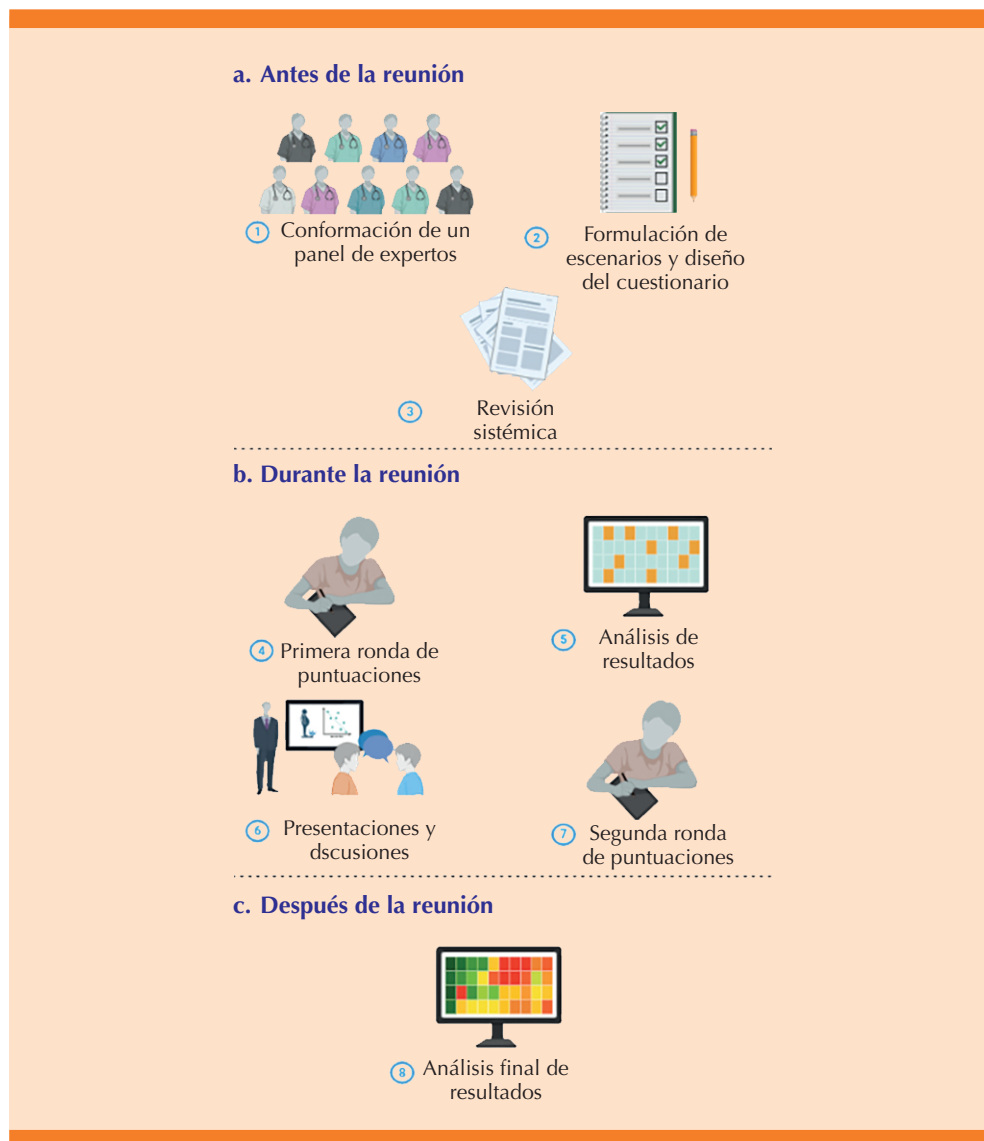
a. Antes de la reunión

1 Conformación de un panel de expertos

2 Formulación de escenarios y diseño del cuestionario

3 Revisión sistémica

b. Durante la reunión

4 Primera ronda de puntuaciones

5 Análisis de resultados

6 Presentaciones y dscusiones

7 Segunda ronda de puntuaciones

c. Después de la reunión

8 Análisis final de resultados